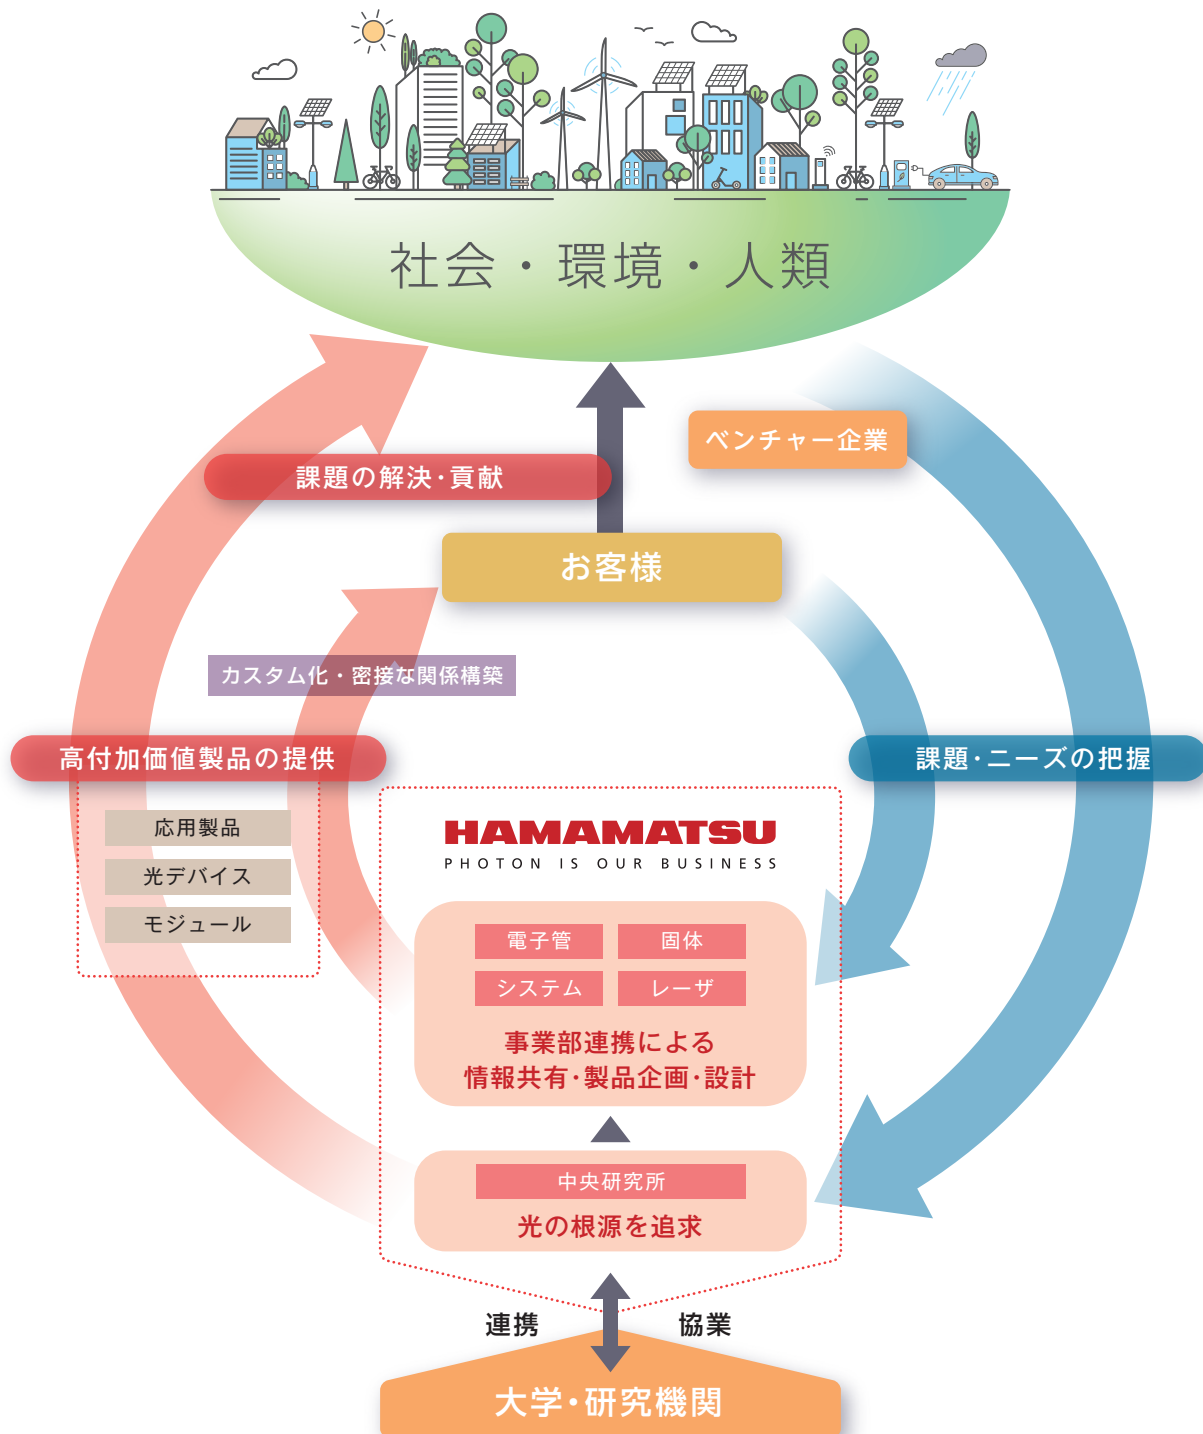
社会・環境・人類

ベンチャー企業

課題の解決・貢献

お客様

カスタム化・密接な関係構築

高付加価値製品の提供

課題・ニーズの把握

応用製品

光デバイス

モジュール

HAMAMATSU

PHOTON IS OUR BUSINESS

電子管

固体

システム

レーザ

事業部連携による
情報共有・製品企画・設計

中央研究所

光の根源を追求

連携

協業

大学・研究機関